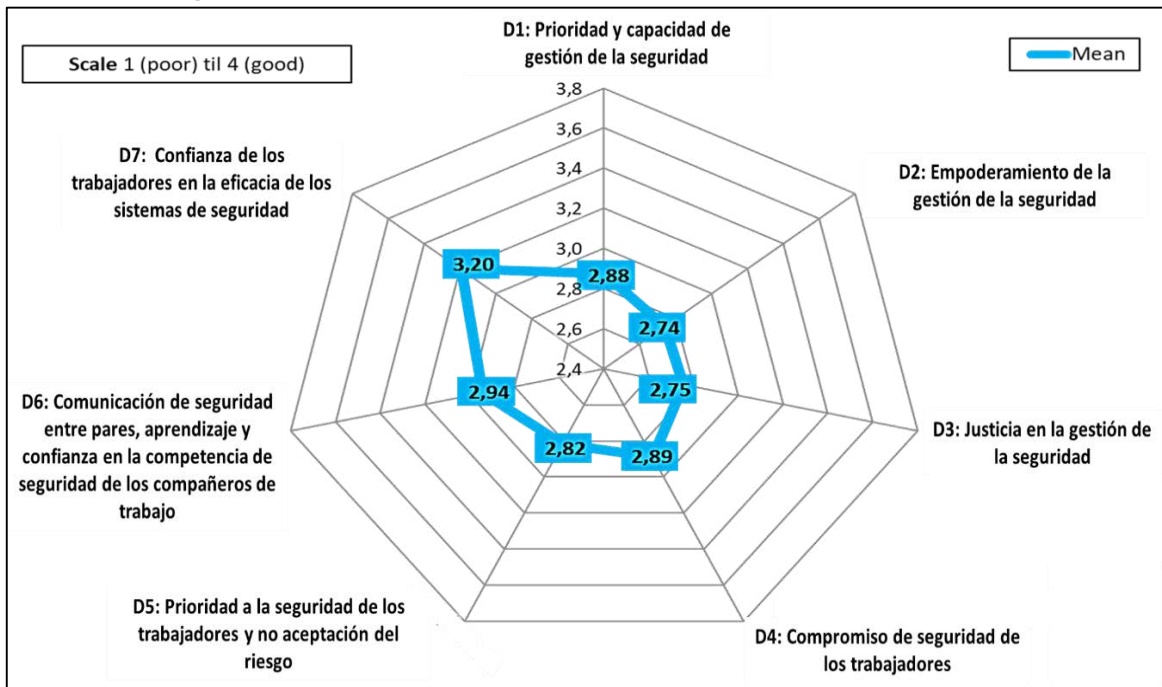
Scale 1 (poor) til 4 (good)

D1: Prioridad y capacidad de gestión de la seguridad

Mean

3,8
3,6
3,4
3,2
3,0
2,8
2,6
2,4

D7: Confianza de los trabajadores en la eficacia de los sistemas de seguridad

D2: Empoderamiento de la gestión de la seguridad

3,20
2,88
2,74
2,75
2,94
2,82
2,89

D6: Comunicación de seguridad entre pares, aprendizaje y confianza en la competencia de seguridad de los compañeros de trabajo

D3: Justicia en la gestión de la seguridad

D5: Prioridad a la seguridad de los trabajadores y no aceptación del riesgo

D4: Compromiso de seguridad de los trabajadores